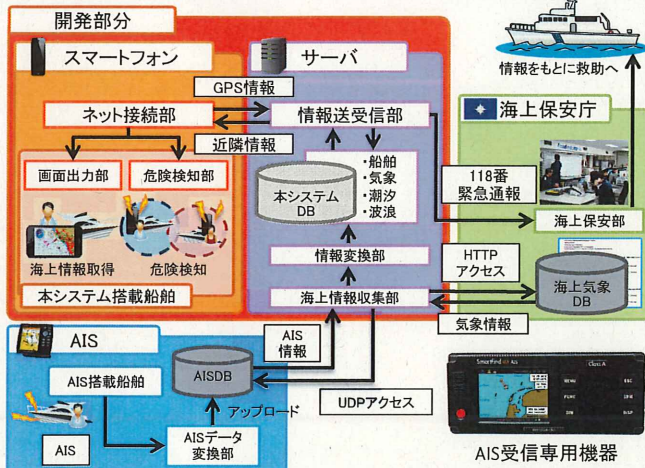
開発部分

スマートフォン

サーバ

GPS情報

ネット接続部

情報送受信部

近隣情報

画面出力部

危険検知部

本システムDB

・船舶
・気象
・潮汐
・波浪

海上情報取得

危険検知

情報変換部

本システム搭載船舶

海上情報収集部

情報をもとに救助へ

海上保安庁

118番
緊急通報

海上保安部

HTTP
アクセス

海上気象DB

気象情報

AIS

AIS情報

AIS搭載船舶

AISDB

アップロード

UDPアクセス

AIS

AISデータ変換部

AIS受信専用機器